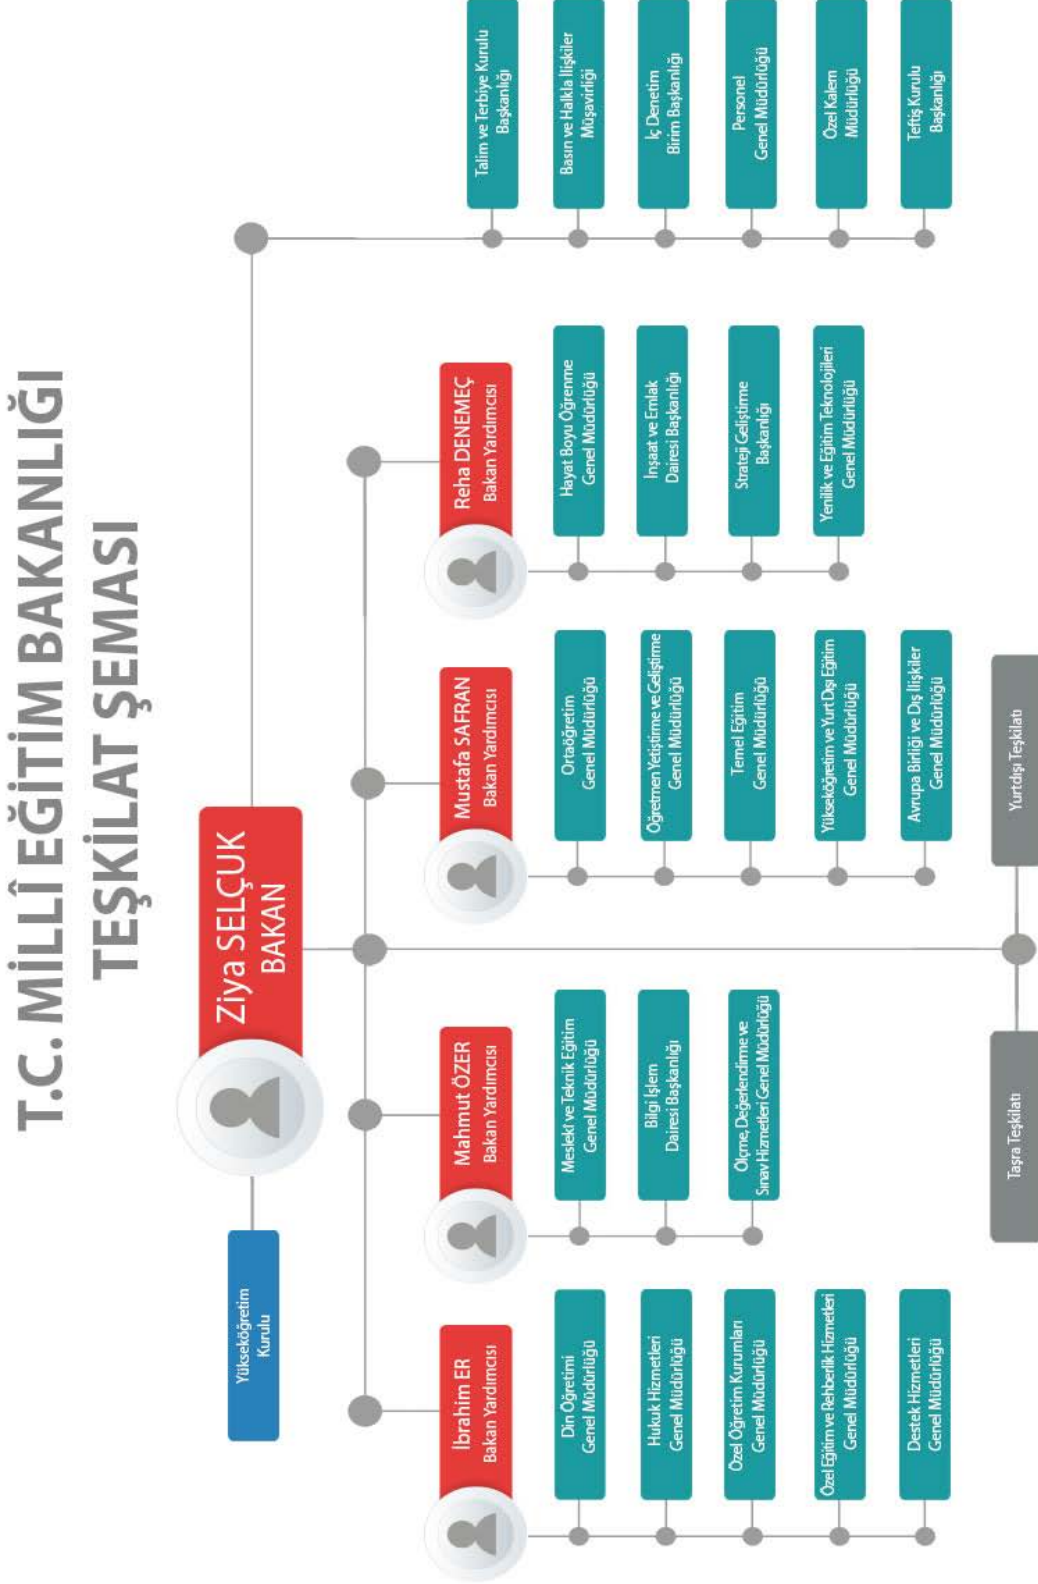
T.C. MİLLÎ EĞİTİM BAKANLIĞI
TEŞKİLAT ŞEMASI

Ziya SELÇUK
BAKAN

Yükseköğretim Kurulu

Talim ve Terbiye Kurulu Başkanlığı
Basın ve Halkla İlişkiler Müşavirliği
İç Denetim Birim Başkanlığı
Personel Genel Müdürlüğü
Özel Kalem Müdürlüğü
Teftiş Kurulu Başkanlığı

Reha DENEMEÇ
Bakan Yardımcısı
Hayat Boyu Öğrenme Genel Müdürlüğü
İnşaat ve Emlak Dairesi Başkanlığı
Strateji Geliştirme Başkanlığı
Yenilik ve Eğitim Teknolojileri Genel Müdürlüğü

Mustafa SAFRAN
Bakan Yardımcısı
Ortaöğretim Genel Müdürlüğü
Öğretmen Yetiştirme ve Geliştirme Genel Müdürlüğü
Temel Eğitim Genel Müdürlüğü
Yükseköğretim ve Yurt Dışı Eğitim Genel Müdürlüğü
Avrupa Birliği ve Dış İlişkiler Genel Müdürlüğü

Mahmut ÖZER
Bakan Yardımcısı
Mesleki ve Teknik Eğitim Genel Müdürlüğü
Bilgi İşlem Dairesi Başkanlığı
Ölçme, Değerlendirme ve Sınav Hizmetleri Genel Müdürlüğü

İbrahim ER
Bakan Yardımcısı
Din Öğretimi Genel Müdürlüğü
Hukuk Hizmetleri Genel Müdürlüğü
Özel Öğretim Kurumları Genel Müdürlüğü
Özel Eğitim ve Rehberlik Hizmetleri Genel Müdürlüğü
Destek Hizmetleri Genel Müdürlüğü

Yurtdışı Teşkilatı
Taşra Teşkilatı